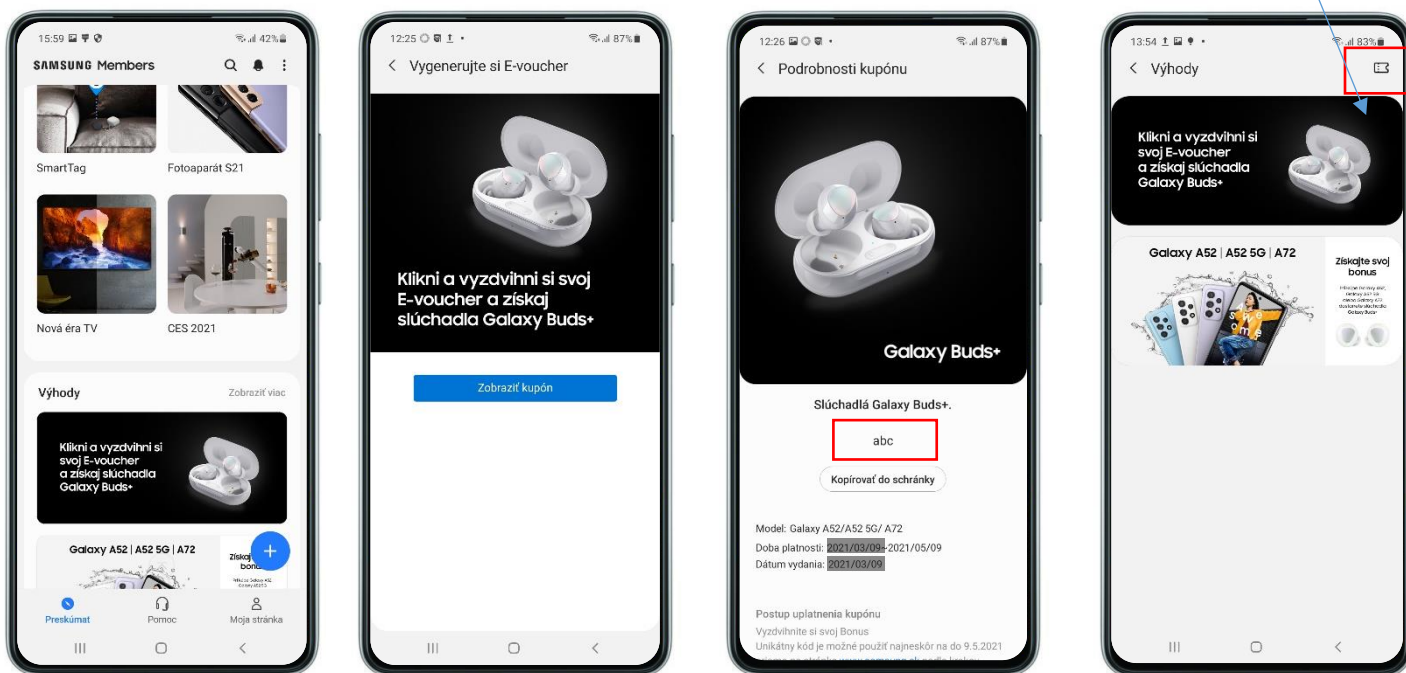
15:59 42%

SAMSUNG Members

SmartTag

Fotoaparát S21

Nová éra TV

CES 2021

Výhody

Zobraziť viac

Klikni a vyzdvihni si svoj E-voucher a získaj slúchadlá Galaxy Buds+

Galaxy A52 | A52 5G | A72

Získ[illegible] bon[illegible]

Preskúmať

Pomoc

Moja stránka

12:25 87%

< Vygenerujte si E-voucher

Klikni a vyzdvihni si svoj E-voucher a získaj slúchadlá Galaxy Buds+

Zobraziť kupón

12:26 87%

< Podrobnosti kupónu

Galaxy Buds+

Slúchadlá Galaxy Buds+.

abc

Kopírovať do schránky

Model: Galaxy A52/A52 5G/ A72

Doba platnosti: 2021/03/09~2021/05/09

Dátum vydania: 2021/03/09

Postup uplatnenia kupónu

Vyzdvihnite si svoj Bonus

Unikátny kód je možné použiť najneskôr na do 9.5.2021 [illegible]

13:54 83%

< Výhody

Klikni a vyzdvihni si svoj E-voucher a získaj slúchadlá Galaxy Buds+

Galaxy A52 | A52 5G | A72

Získajte svoj bonus

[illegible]